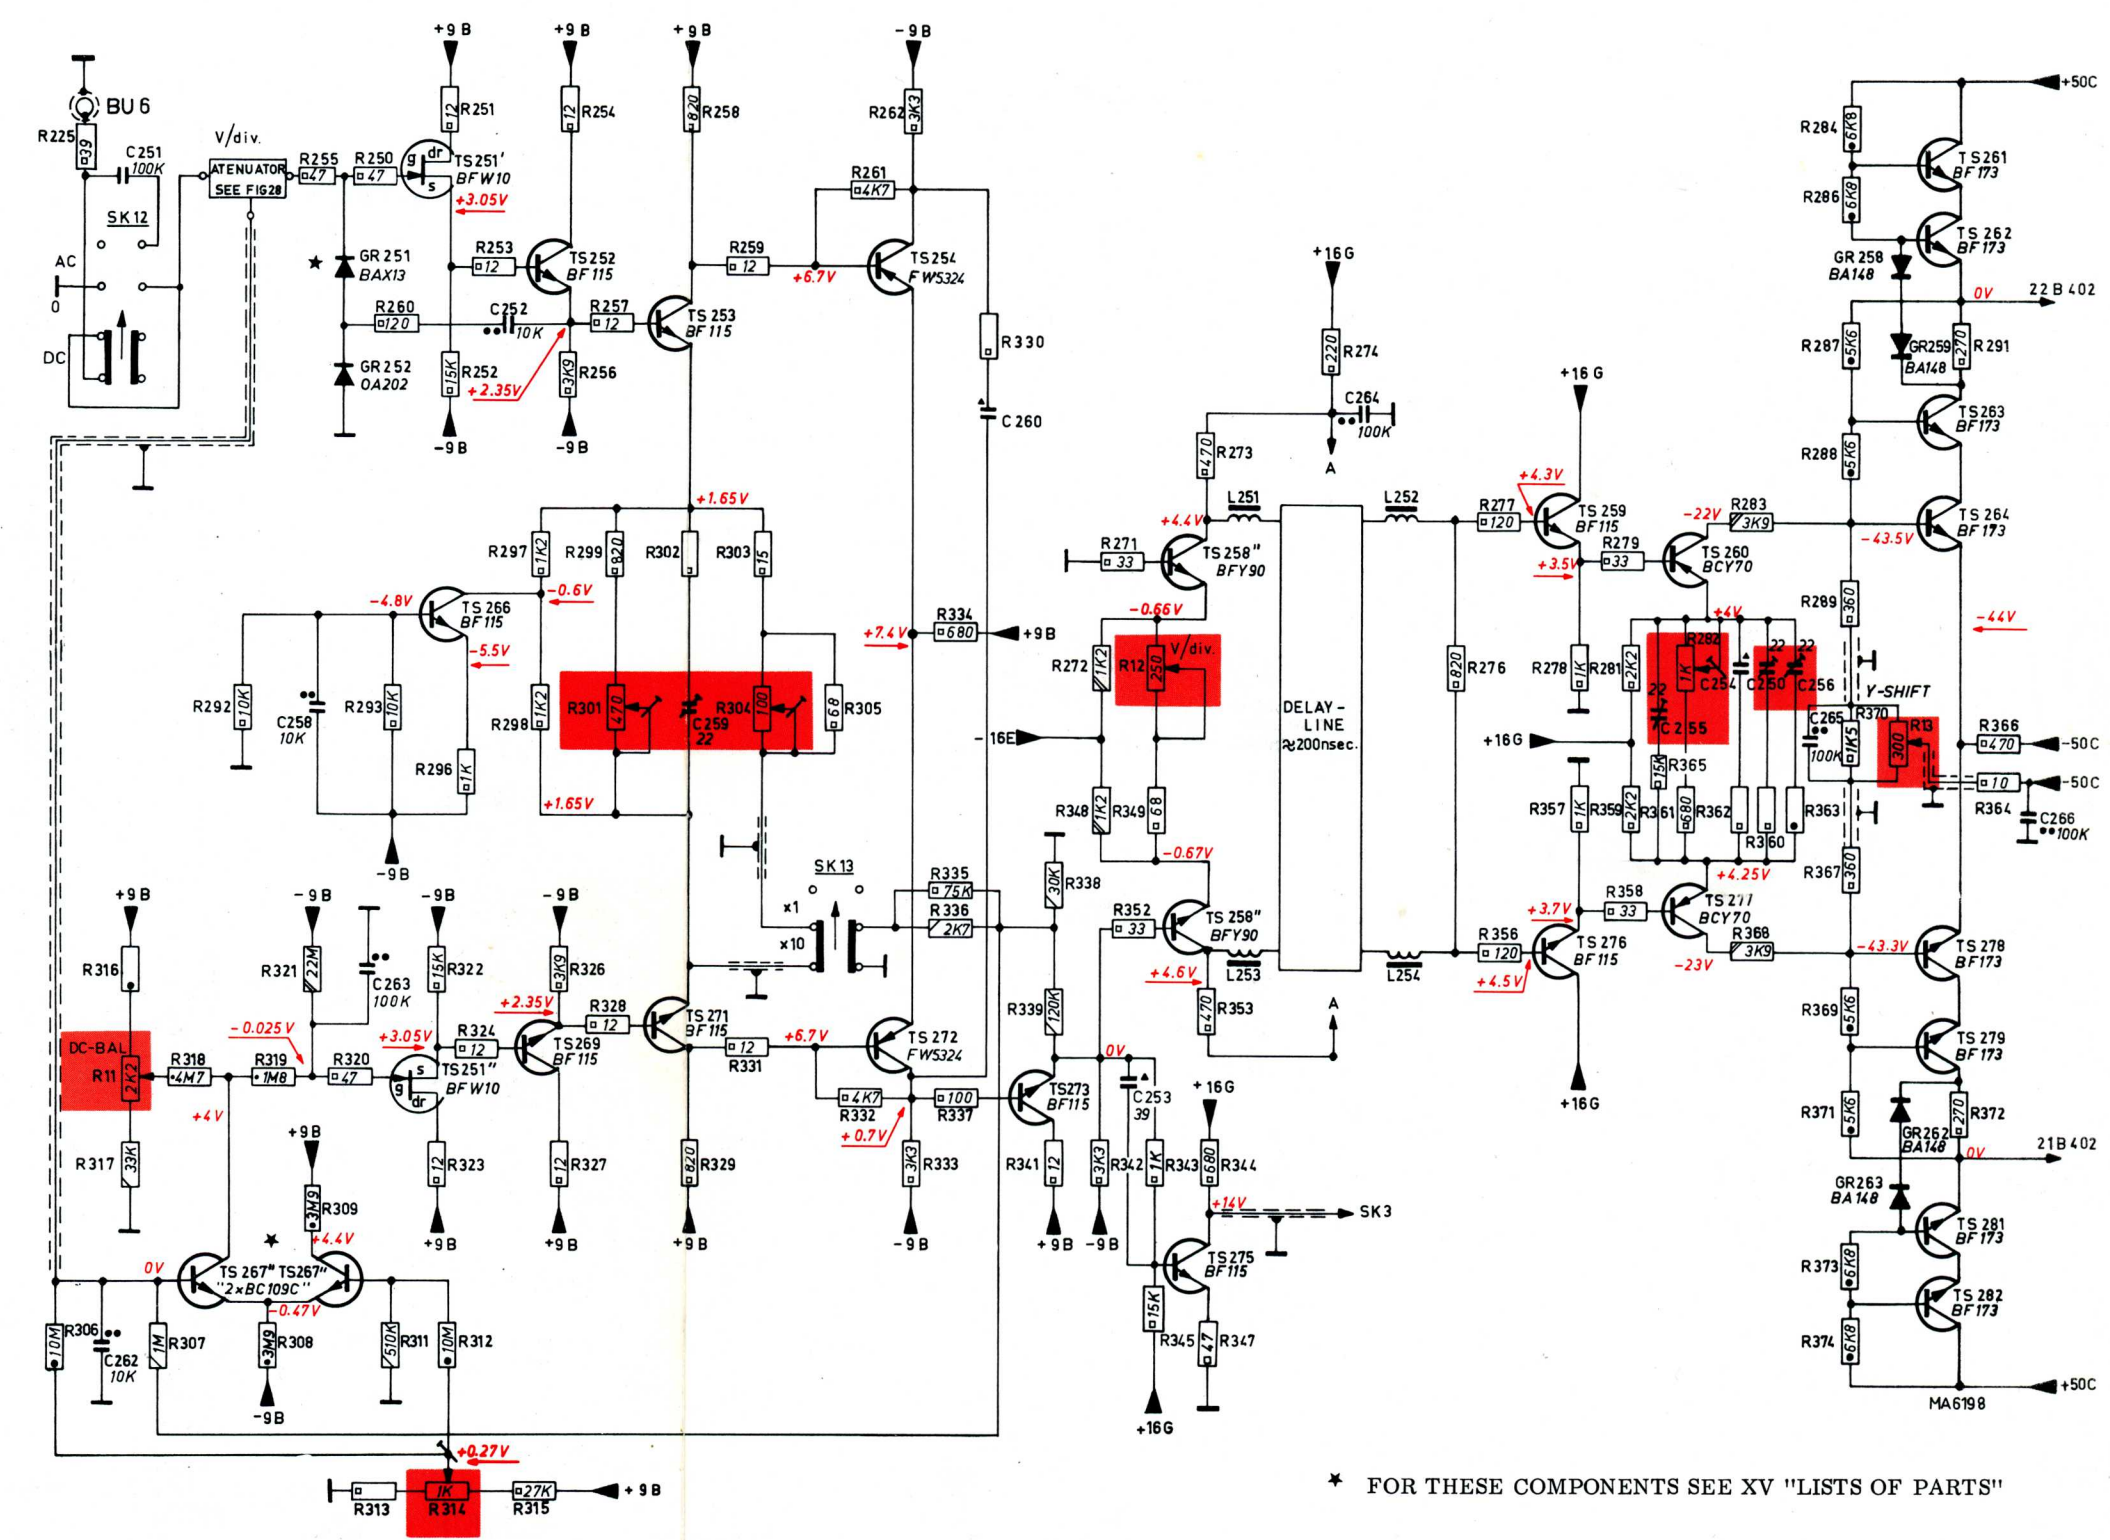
BU 6
R225 39
C251 100K
V/div.
ATENUATOR SEE FIG28
R255 47
R250 47
SK 12
AC
0
DC
+9 B
R251 12
TS 251' BFW10
g dr s
+3.05V
GR 251 BAX13
GR 252 OA202
R260 120
C252 10K
R253 12
R252 15K
+2.35V
-9 B
+9 B
R254 12
TS 252 BF 115
R257 12
R256 3K9
-9 B
+9 B
R258 820
TS 253 BF 115
R259 12
+6.7V
-9 B
R262 3K3
R261 4K7
TS 254 FW 324
R330
C 260
+1.65V
R297 1K2
R299 820
R302
R303 15
-0.6V
-4.8V
TS 266 BF 115
-5.5V
R292 10K
C258 10K
R293 10K
R296 1K
-9 B
R298 1K2
R301 470
C259 22
R304 100
R305 68
+1.65V
R334 680
+7.4V
+9 B
-16E
SK 13
x1
x10
R335 75K
R336 2K7
R338 30K
R339 120K
+9 B
R316
R321 22M
C263 100K
-9 B
-9 B
-9 B
R322 15K
R326 3K9
DC-BAL
R11 2K2
-0.025 V
R318 4M7
R319 1M8
R320 47
+3.05V
R324 12
+2.35V
R328 12
TS 269 BF 115
TS 251" BFW10
TS 271 BF 115
+6.7V
R331 12
TS 272 FW 324
+4V
R317 33K
+9 B
R309 3M9
+4.4V
R323 12
R327 12
R329 820
R332 4K7
R337 100
+0.7V
R333 3K3
R341 12
+9 B
+9 B
+9 B
+9 B
-9 B
TS 267" TS267" "2×BC109C"
0V
-0.47V
R306 10M
C262 10K
R307 1M
R308 3M9
-9 B
R311 510K
R312 10M
+0.27V
R313
1K R314
R315 27K
+9 B
+16 G
R274 220
C264 100K
A
R273 470
L251
+4.4V
R271 33
TS 258" BFY90
-0.66V
R272 1K2
R12 250
V/div.
R348 1K2
R349 68
-0.67V
R352 33
TS 258" BFY90
+4.6V
L253
R353 470
A
0V
TS273 BF115
C 253 39
+16 G
R342 3K3
R343 1K
R344 680
+14V
SK3
TS 275 BF 115
R345 15K
R347 47
+16G
DELAY-LINE ≈200nsec.
L252
L254
R276 820
R277 120
+4.3V
TS 259 BF 115
+3.5V
R279 33
+16 G
R278 1K
R281
-22V
R283 3K9
TS 260 BCY70
+4V
R282 1K
C254
C250 22
C256 22
C2 55 22
R365 15K
R2K2
+16 G
R357 1K
R359 2K2
R361 680
R362
R360
R363
+4.25V
R358 33
TS 277 BCY70
R368 3K9
+3.7V
R356 120
TS 276 BF 115
+4.5V
-23V
+16 G
+50C
R284 6K8
TS 261 BF 173
R286 6K8
TS 262 BF 173
GR 258 BA148
0V
22 B 402
R287 5K6
GR259 BA148
R291 270
TS 263 BF173
R288 5K6
TS 264 BF 173
-43.5V
R289 360
-44V
Y-SHIFT
C265 100K
R370 1K5
R13 300
R366 470
-50C
R364 10
-50C
C266 100K
R367 360
-43.3V
TS 278 BF173
R369 5K6
TS 279 BF 173
R371 5K6
GR262 BA148
R372 270
0V
21B 402
GR263 BA 148
TS 281 BF 173
R373 6K8
TS 282 BF 173
R374 6K8
+50C
MA6198
★ FOR THESE COMPONENTS SEE XV "LISTS OF PARTS"